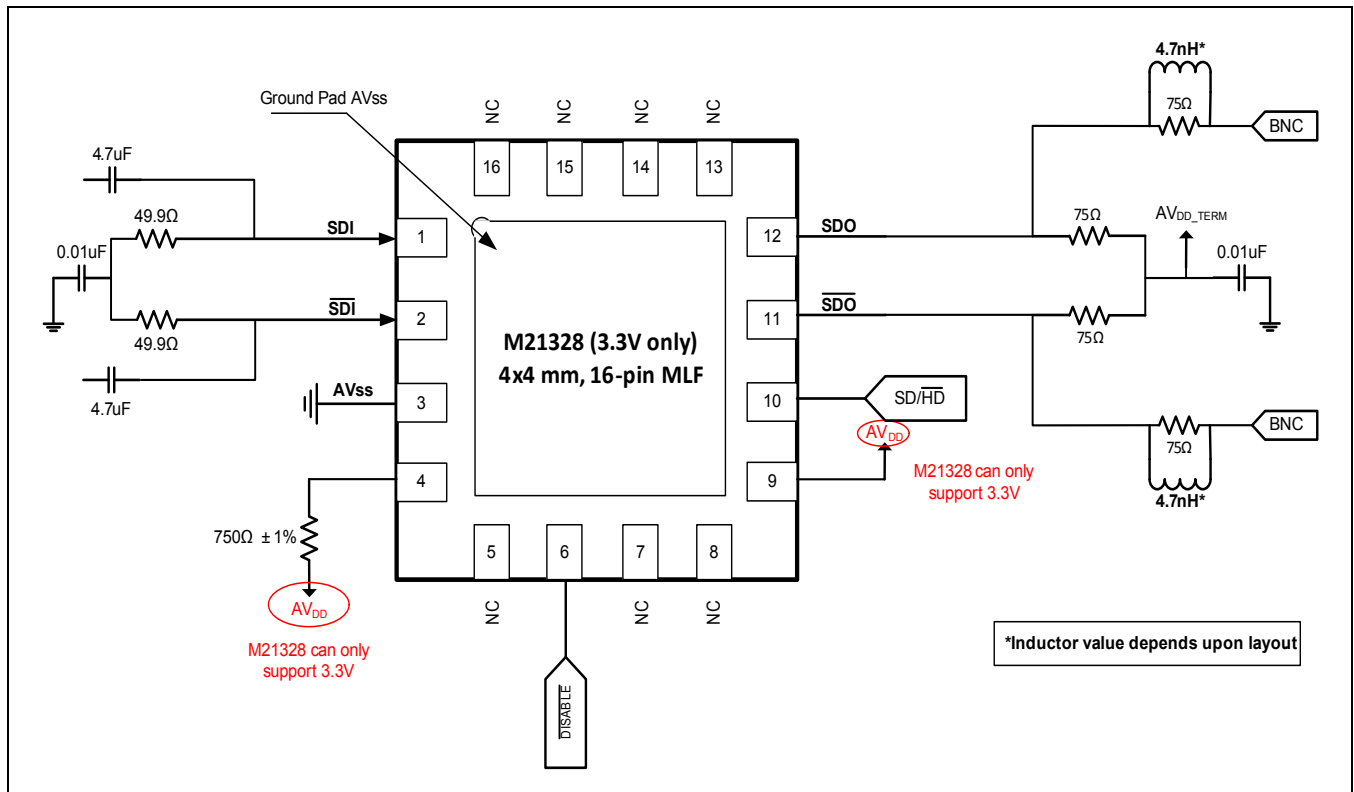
Ground Pad AVss

NC NC NC NC

16 15 14 13

4.7uF

49.9Ω

0.01uF

49.9Ω

4.7uF

SDI

$\overline{SDI}$

AVss

1

2

3

4

750Ω ±1%

AV$_{DD}$

M21328 can only support 3.3V

M21328 (3.3V only)
4x4 mm, 16-pin MLF

5 6 7 8

NC NC NC

$\overline{DISABLE}$

12

11

10

9

SDO

$\overline{SDO}$

SD/$\overline{HD}$

AV$_{DD}$

M21328 can only support 3.3V

4.7nH*

75Ω

BNC

75Ω

AV$_{DD\_TERM}$

0.01uF

75Ω

75Ω

BNC

4.7nH*

*Inductor value depends upon layout